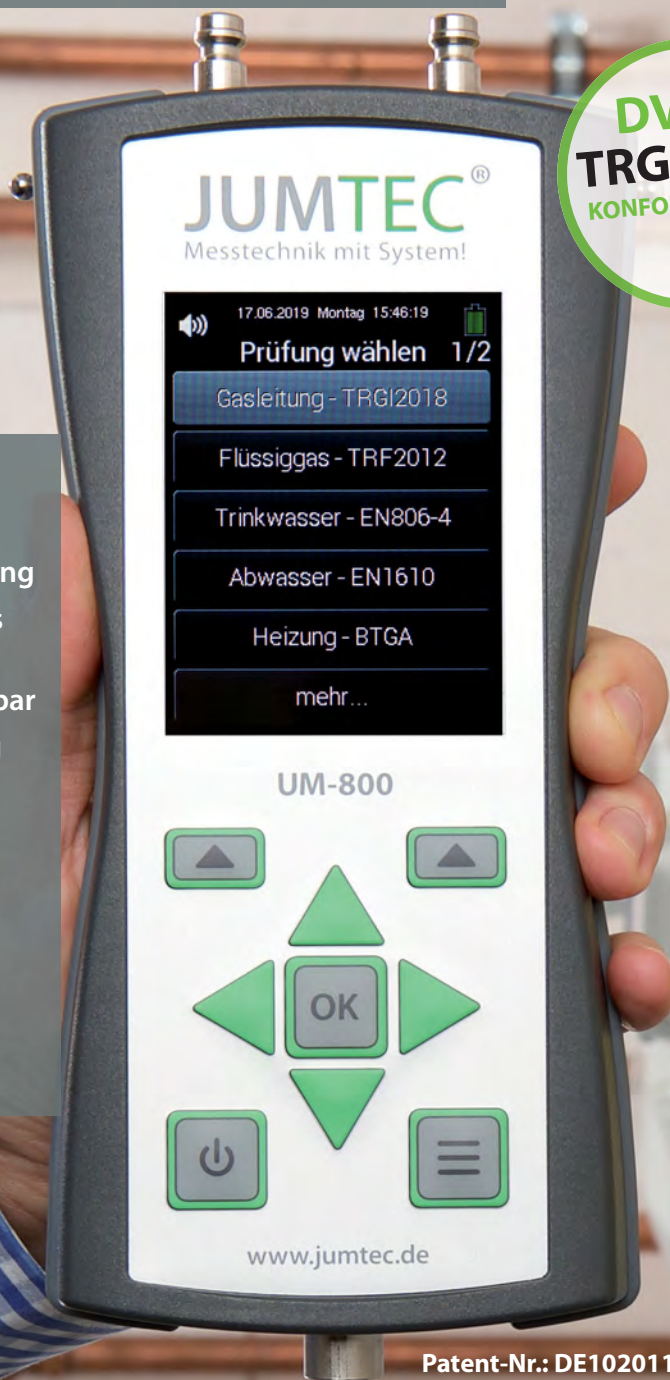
DV
TRG
KONFO

JUMTEC®
Messtechnik mit System!

17.06.2019 Montag 15:46:19

Prüfung wählen 1/2

Gasleitung - TRGI2018

Flüssiggas - TRF2012

Trinkwasser - EN806-4

Abwasser - EN1610

Heizung - BTGA

mehr...

ng

bar

UM-800

OK

www.jumtec.de

Patent-Nr.: DE102011